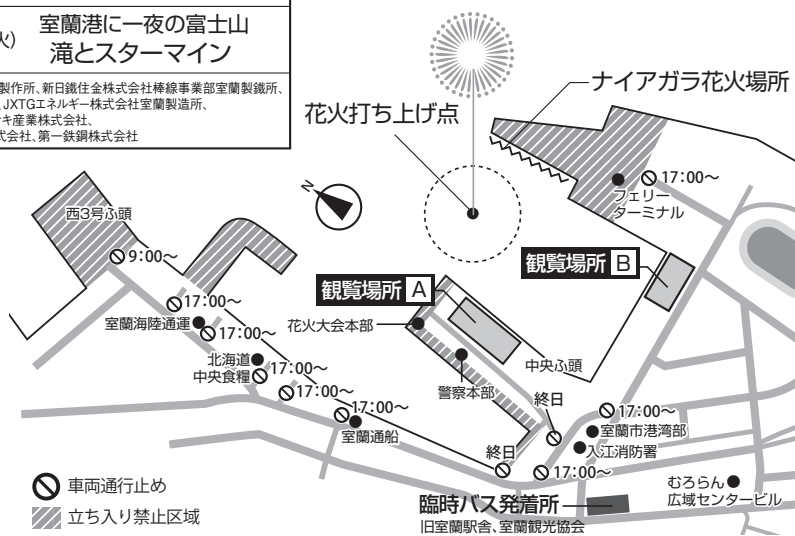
火)

室蘭港に一夜の富士山
滝とスターマイン

製作所、新日鐵住金株式会社棒線事業部室蘭製鐵所、
JXTGエネルギー株式会社室蘭製造所、
キ産業株式会社、
式会社、第一鉄鋼株式会社

ナイアガラ花火場所

花火打ち上げ点

17:00〜
フェリーターミナル

N

西3号ふ頭

9:00〜

観覧場所 B

観覧場所 A

17:00〜

室蘭海陸通運

17:00〜

花火大会本部

中央ふ頭

北海道
中央食糧

17:00〜

17:00〜

警察本部

終日

17:00〜

17:00〜

室蘭市港湾部

室蘭通船

入江消防署

終日

17:00〜

むろらん
広域センタービル

車両通行止め

立ち入り禁止区域

臨時バス発着所
旧室蘭駅舎、室蘭観光協会